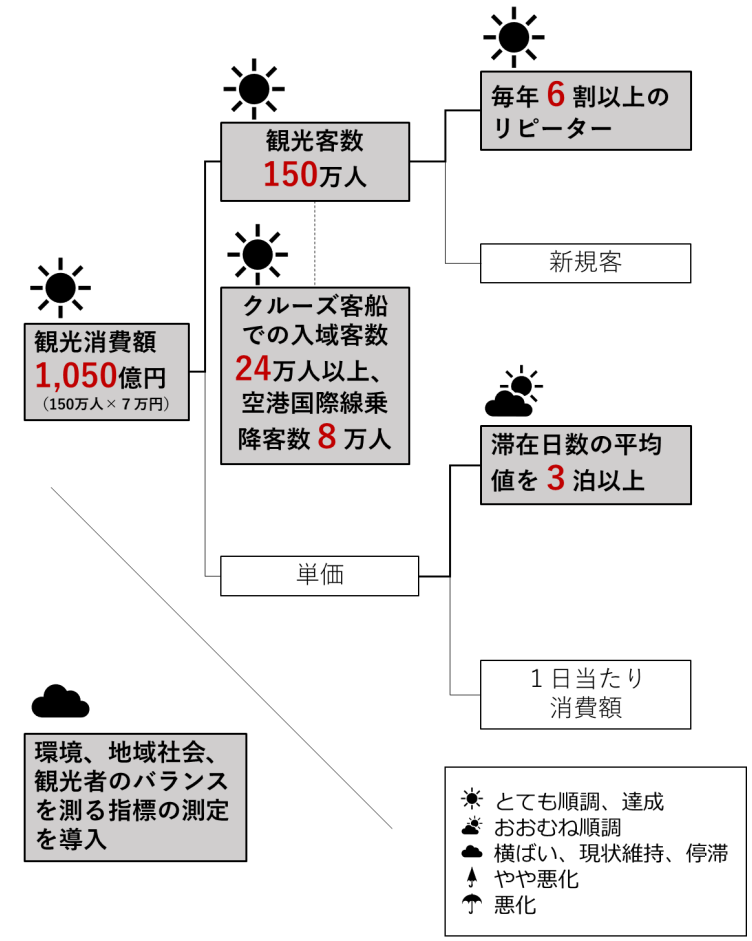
観光消費額
1,050億円
（150万人 × 7万円）

観光客数
150万人

毎年 6 割以上のリピーター

新規客

クルーズ客船での入域客数
24万人以上、
空港国際線乗降客数 8 万人

単価

滞在日数の平均値を 3 泊以上

1日当たり
消費額

環境、地域社会、観光者のバランスを測る指標の測定を導入

とても順調、達成
おおむね順調
横ばい、現状維持、停滞
やや悪化
悪化